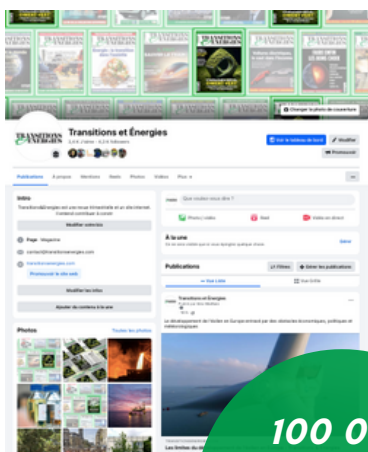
Changer la photo de couverture

Transitions et Énergies

Voir le tableau de bord
Modifier
Promouvoir

Publications
À propos
Mentions
Avis
Photos
Vidéos
Plus

Intro

Modifier intro

Page · Magazine

Promouvoir le site web

Modifier les infos

Ajouter du contenu à la une

Photos
Toutes les photos

Que voulez-vous dire ?

Photo/vidéo
Statut
Vidéo en direct

À la une

Gérer

Publications
Filtres
Gérer les publications

Vue Liste
Vue Grille

Transitions et Énergies

100 0